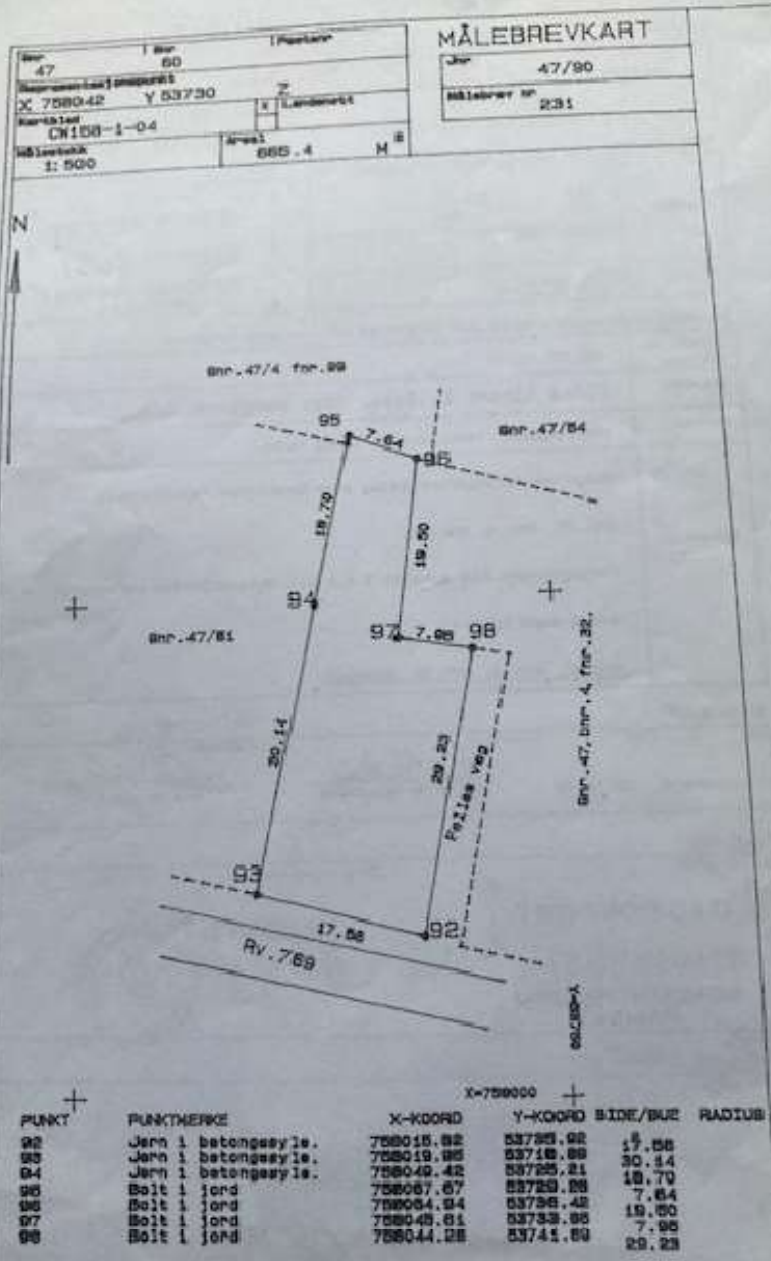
| Gnr 47 | Bnr 60 | Festenr |
|---|---|---|
| Senterkoordinat X 758042 | Y 53730 | Z |
| Kartblad CN158-1-04 | | Landsmerkt |
| Målestokk 1: 500 | Areal 665.4 | M² |

MÅLEBREVKART

Jnr 47/90

Målebrev nr 231

N

Bnr.47/4 fnr.99

95

7.64

96

Bnr.47/84

18.70

19.50

94

Bnr.47/81

97

7.96

98

Bnr.47, bnr.4 fnr.32.

20.14

29.23

Felles veg

93

17.58

92

Rv.769

Y=53750

X=758000

| PUNKT | PUNKTMERKE | X-KOORD | Y-KOORD | SIDE/BUE | RADIUS |
|---|---|---|---|---|---|
| 92 | Jern i betongsyle. | 758015.82 | 53735.92 | 17.58 | |
| 93 | Jern i betongsyle. | 758019.95 | 53718.89 | 20.14 | |
| 94 | Jern i betongsyle. | 758049.42 | 53725.21 | 18.70 | |
| 95 | Bolt i jord | 758067.67 | 53729.28 | 7.64 | |
| 96 | Bolt i jord | 758064.94 | 53736.42 | 19.50 | |
| 97 | Bolt i jord | 758045.61 | 53733.95 | 7.96 | |
| 98 | Bolt i jord | 758044.28 | 53741.89 | 29.23 | |